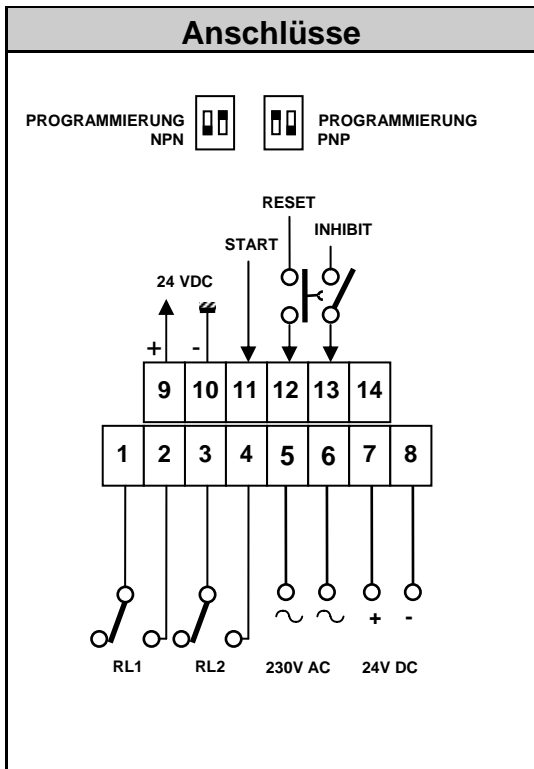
Anschlüsse

PROGRAMMIERUNG NPN

PROGRAMMIERUNG PNP

RESET

INHIBIT

START

24 VDC

+ -

| 9 | 10 | 11 | 12 | 13 | 14 |
|---|---|---|---|---|---|

| 1 | 2 | 3 | 4 | 5 | 6 | 7 | 8 |
|---|---|---|---|---|---|---|---|

$\sim$ $\sim$ + -

RL1 RL2 230V AC 24V DC